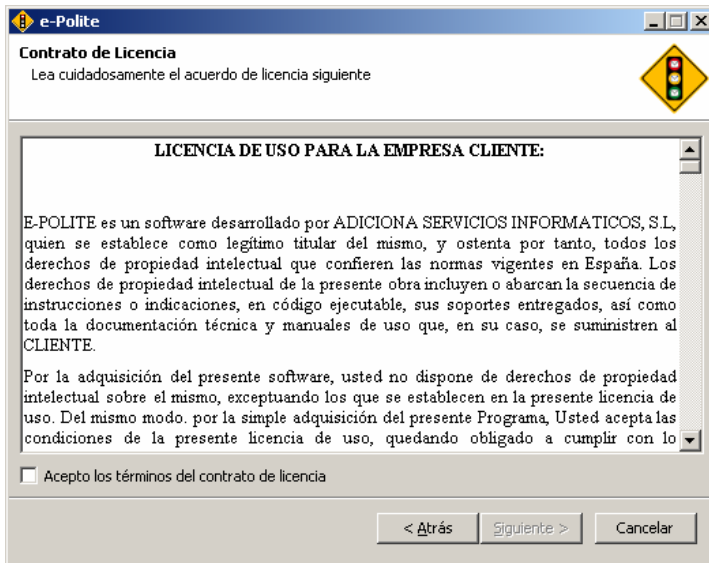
e-Polite

Contrato de Licencia
Lea cuidadosamente el acuerdo de licencia siguiente

LICENCIA DE USO PARA LA EMPRESA CLIENTE:

E-POLITE es un software desarrollado por ADICIONA SERVICIOS INFORMATICOS, S.L, quien se establece como legítimo titular del mismo, y ostenta por tanto, todos los derechos de propiedad intelectual que confieren las normas vigentes en España. Los derechos de propiedad intelectual de la presente obra incluyen o abarcan la secuencia de instrucciones o indicaciones, en código ejecutable, sus soportes entregados, así como toda la documentación técnica y manuales de uso que, en su caso, se suministren al CLIENTE.

Por la adquisición del presente software, usted no dispone de derechos de propiedad intelectual sobre el mismo, exceptuando los que se establecen en la presente licencia de uso. Del mismo modo. por la simple adquisición del presente Programa, Usted acepta las condiciones de la presente licencia de uso, quedando obligado a cumplir con lo

Acepto los términos del contrato de licencia

< Atrás   Siguiente >   Cancelar